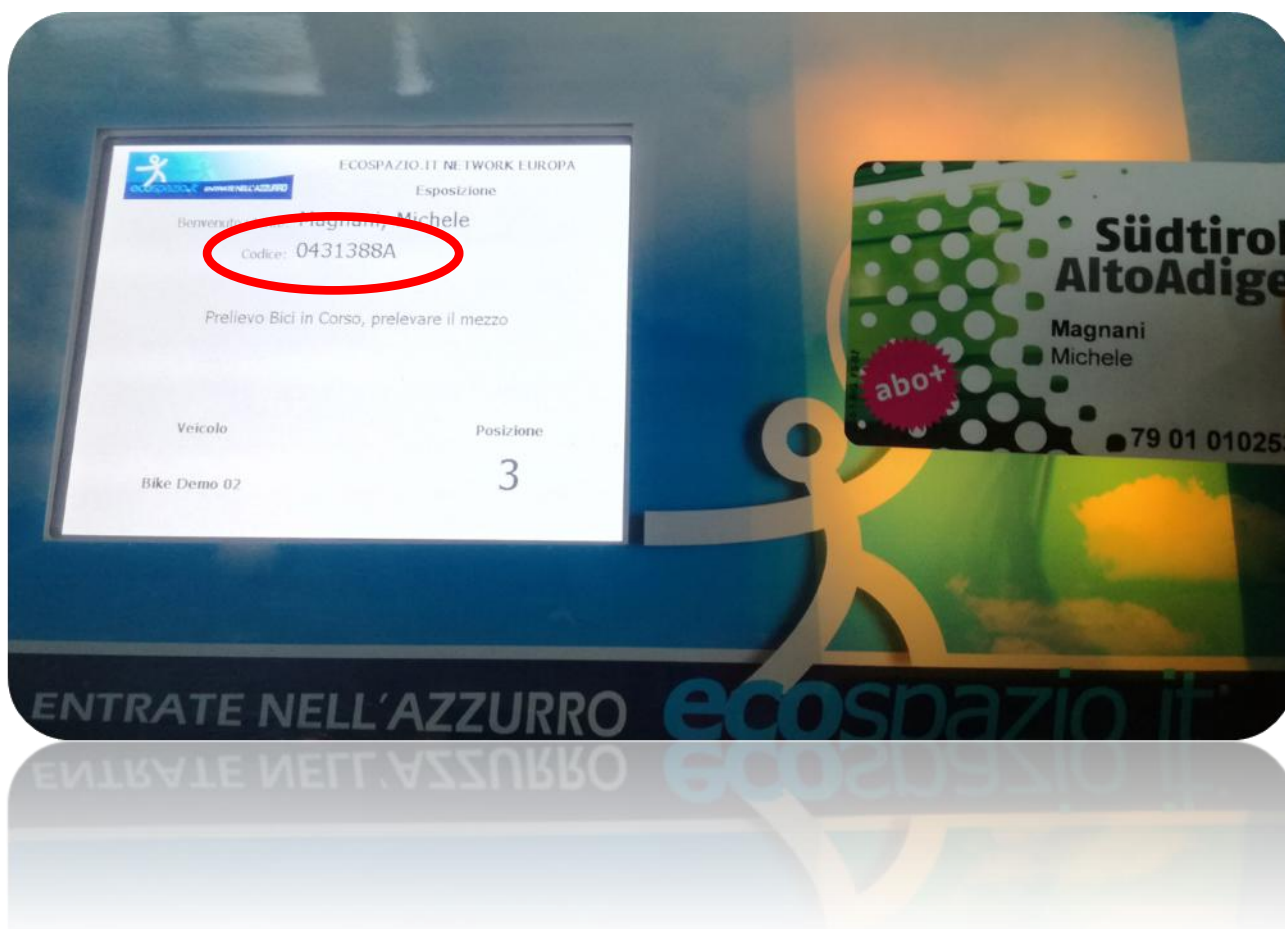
ecospazio.it ENTRATE NELL'AZZURRO

ECOSPAZIO.IT NETWORK EUROPA

Esposizione

Benvenuto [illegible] Magnani, Michele

Codice: 0431388A

Prelievo Bici in Corso, prelevare il mezzo

Veicolo

Posizione

Bike Demo 02

3

Südtirol AltoAdige

Magnani Michele

abo+

79 01 01025

ENTRATE NELL'AZZURRO ecospazio.it